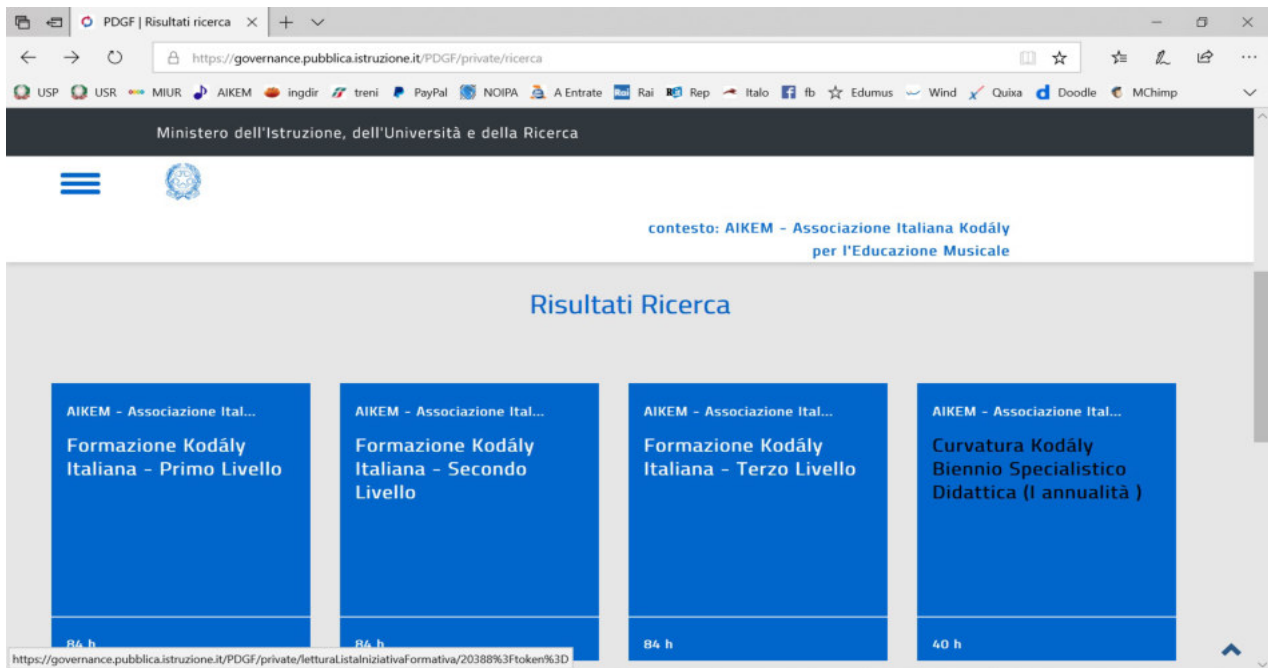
PDGF | Risultati ricerca

https://governance.pubblica.istruzione.it/PDGF/private/ricerca

USP USR MIUR AIKEM ingdir treni PayPal NOIPA A Entrate Rai Rep Italo fb Edumus Wind Quixa Doodle MChimp

Ministero dell'Istruzione, dell'Università e della Ricerca

contesto: AIKEM - Associazione Italiana Kodály per l'Educazione Musicale

Risultati Ricerca

AIKEM - Associazione Ital...
Formazione Kodály Italiana - Primo Livello
84 h

AIKEM - Associazione Ital...
Formazione Kodály Italiana - Secondo Livello
84 h

AIKEM - Associazione Ital...
Formazione Kodály Italiana - Terzo Livello
84 h

AIKEM - Associazione Ital...
Curvatura Kodály Biennio Specialistico Didattica (I annualità )
40 h

https://governance.pubblica.istruzione.it/PDGF/private/letturaListaIniziativaFormativa/20388%3Ftoken%3D